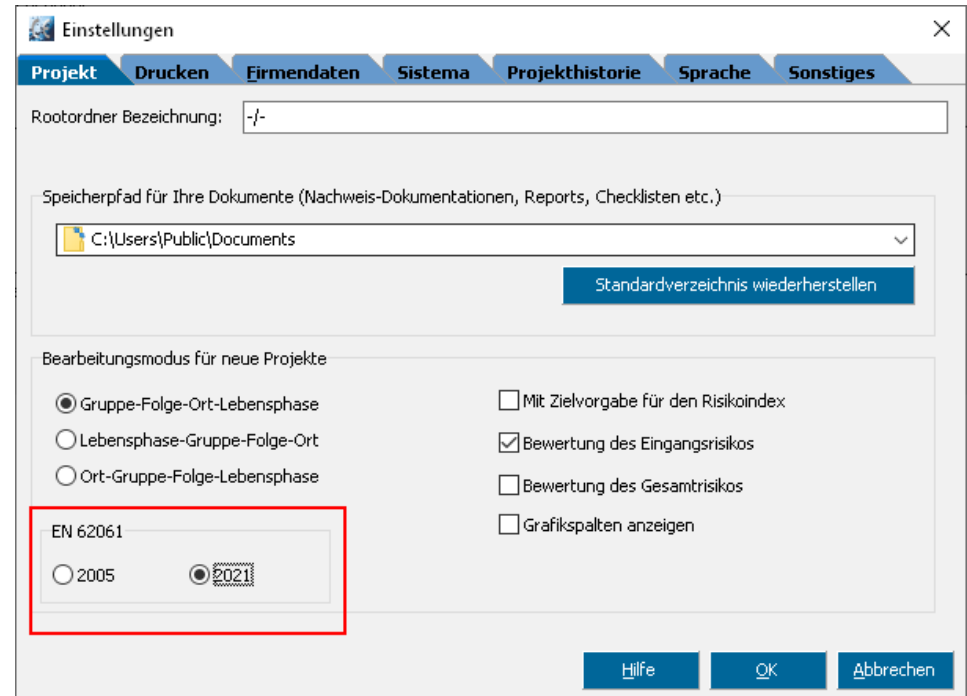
Einstellungen

Projekt | Drucken | Firmendaten | Sistema | Projekthistorie | Sprache | Sonstiges

Rootordner Bezeichnung: -/-

Speicherpfad für Ihre Dokumente (Nachweis-Dokumentationen, Reports, Checklisten etc.)

C:\Users\Public\Documents

Standardverzeichnis wiederherstellen

Bearbeitungsmodus für neue Projekte

Gruppe-Folge-Ort-Lebensphase
Lebensphase-Gruppe-Folge-Ort
Ort-Gruppe-Folge-Lebensphase

Mit Zielvorgabe für den Risikoindex
Bewertung des Eingangsrisikos
Bewertung des Gesamtrisikos
Grafikspalten anzeigen

EN 62061
2005
2021

Hilfe | OK | Abbrechen